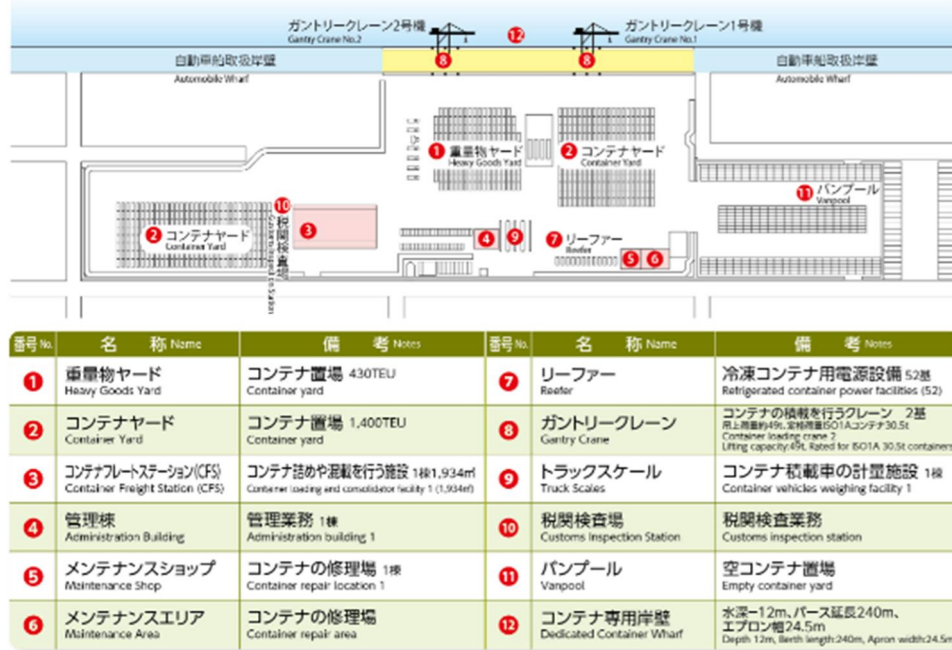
ガントリークレーン2号機
Gantry Crane No.2
12
ガントリークレーン1号機
Gantry Crane No.1
自動車船取扱岸壁
Automobile Wharf
8
8
自動車船取扱岸壁
Automobile Wharf
1 重量物ヤード
Heavy Goods Yard
2 コンテナヤード
Container Yard
11 バンプール
Vanpool
2 コンテナヤード
Container Yard
10 税関検査場
Customs Inspection Station
3
4
9
7 リーファー
Reefer
5
6

| 番号 No. | 名称 Name | 備考 Notes | 番号 No. | 名称 Name | 備考 Notes |
|---|---|---|---|---|---|
| 1 | 重量物ヤード Heavy Goods Yard | コンテナ置場 430TEU Container yard | 7 | リーファー Reefer | 冷凍コンテナ用電源設備 52基 Refrigerated container power facilities (52) |
| 2 | コンテナヤード Container Yard | コンテナ置場 1,400TEU Container yard | 8 | ガントリークレーン Gantry Crane | コンテナの積載を行うクレーン 2基 吊上荷重約49t、定格荷重ISO1Aコンテナ30.5t Container loading crane 2 Lifting capacity:49t, Rated for ISO1A 30.5t containers |
| 3 | コンテナフレートステーション(CFS) Container Freight Station (CFS) | コンテナ詰めや混載を行う施設 1棟1,934㎡ Container loading and consolidation facility 1 (1,934㎡) | 9 | トラックスケール Truck Scales | コンテナ積載車の計量施設 1棟 Container vehicles weighing facility 1 |
| 4 | 管理棟 Administration Building | 管理業務 1棟 Administration building 1 | 10 | 税関検査場 Customs Inspection Station | 税関検査業務 Customs inspection station |
| 5 | メンテナンスショップ Maintenance Shop | コンテナの修理場 1棟 Container repair location 1 | 11 | バンプール Vanpool | 空コンテナ置場 Empty container yard |
| 6 | メンテナンスエリア Maintenance Area | コンテナの修理場 Container repair area | 12 | コンテナ専用岸壁 Dedicated Container Wharf | 水深-12m、バース延長240m、エプロン幅24.5m Depth 12m, Berth length:240m, Apron width:24.5m |